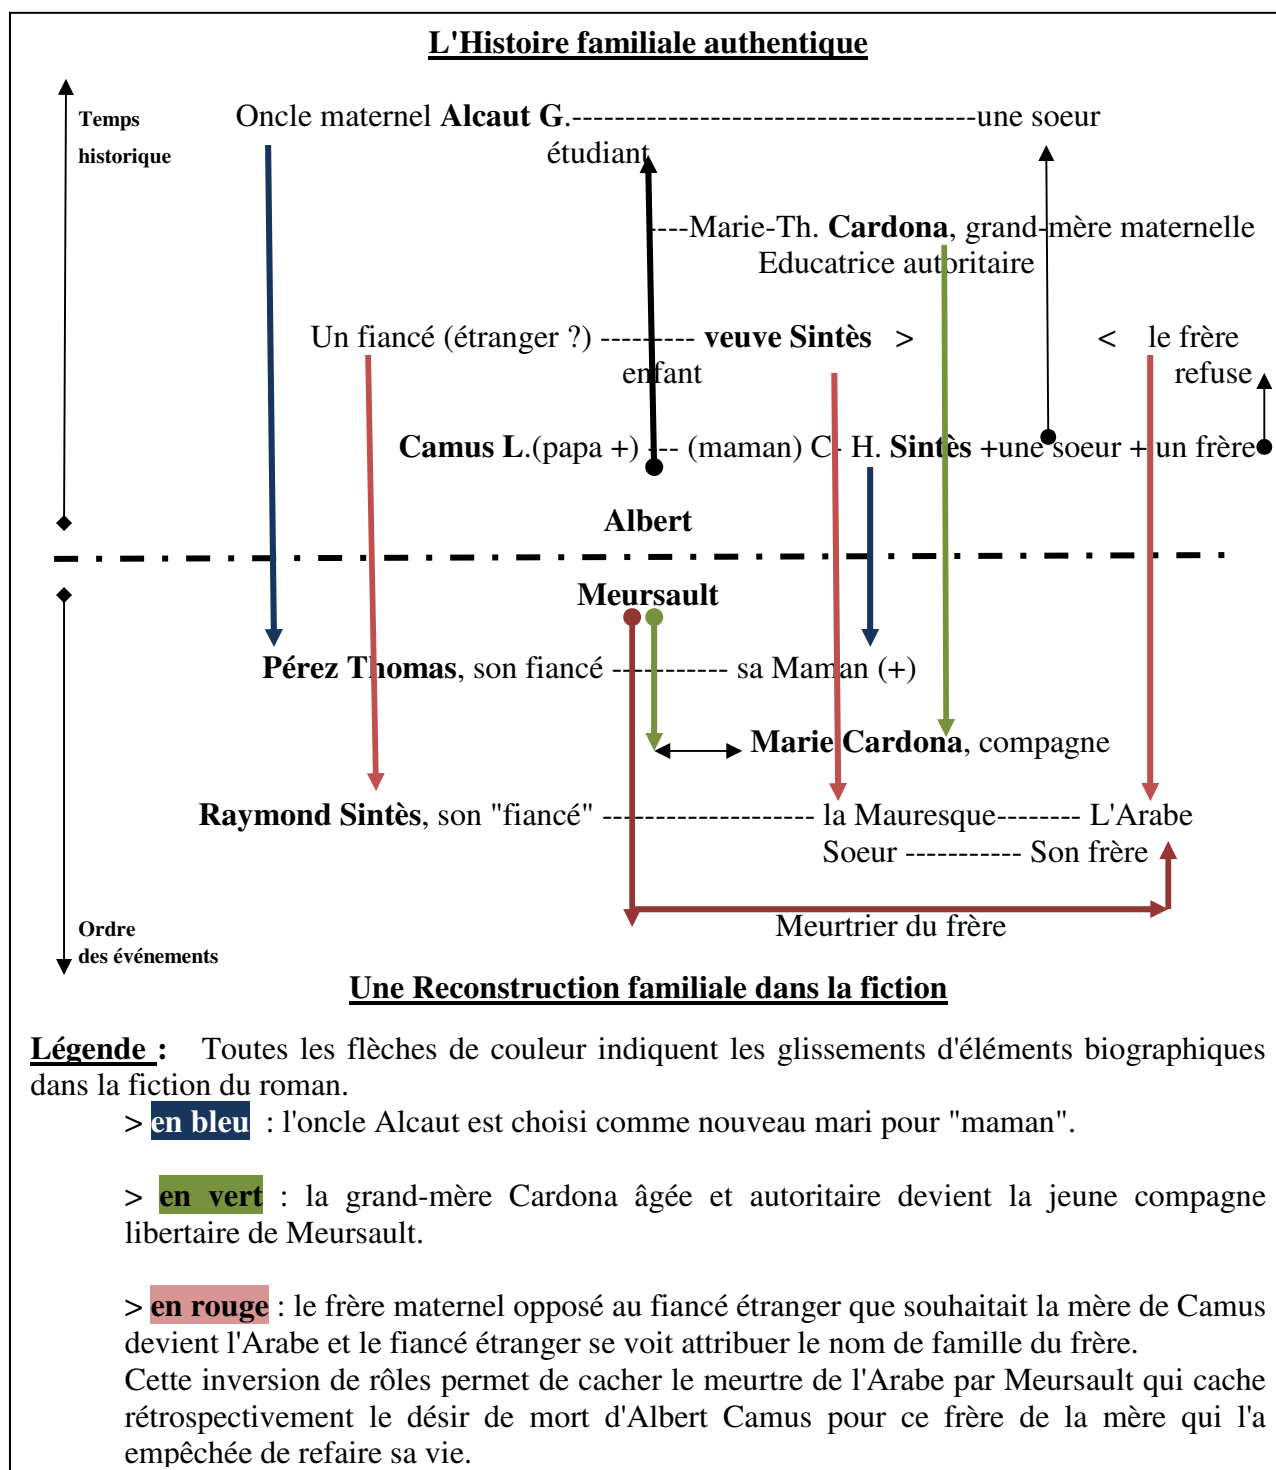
L'Histoire familiale authentique

Temps historique

Oncle maternel **Alcaut G**.-----------------------------------une soeur
étudiant

---Marie-Th. **Cardona**, grand-mère maternelle
Educatrice autoritaire

Un fiancé (étranger ?) --------- **veuve Sintès** > < le frère
enfant refuse

**Camus L**.(papa +) --- (maman) C- H. **Sintès** +une soeur + un frère

**Albert**

**Meursault**

**Pérez Thomas**, son fiancé ----------- sa Maman (+)

**Marie Cardona**, compagne

**Raymond Sintès**, son "fiancé" ------------------- la Mauresque-------- L'Arabe
Soeur ----------- Son frère

Meurtrier du frère

Ordre des événements

Une Reconstruction familiale dans la fiction

**Légende :** Toutes les flèches de couleur indiquent les glissements d'éléments biographiques dans la fiction du roman.

> **en bleu** : l'oncle Alcaut est choisi comme nouveau mari pour "maman".

> **en vert** : la grand-mère Cardona âgée et autoritaire devient la jeune compagne libertaire de Meursault.

> **en rouge** : le frère maternel opposé au fiancé étranger que souhaitait la mère de Camus devient l'Arabe et le fiancé étranger se voit attribuer le nom de famille du frère.
Cette inversion de rôles permet de cacher le meurtre de l'Arabe par Meursault qui cache rétrospectivement le désir de mort d'Albert Camus pour ce frère de la mère qui l'a empêchée de refaire sa vie.